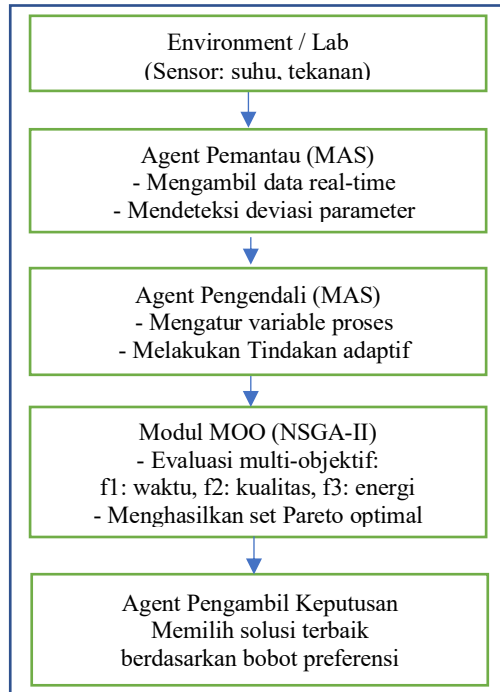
Environment / Lab
(Sensor: suhu, tekanan)

Agent Pemantau (MAS)
- Mengambil data real-time
- Mendeteksi deviasi parameter

Agent Pengendali (MAS)
- Mengatur variable proses
- Melakukan Tindakan adaptif

Modul MOO (NSGA-II)
- Evaluasi multi-objektif:
f1: waktu, f2: kualitas, f3: energi
- Menghasilkan set Pareto optimal

Agent Pengambil Keputusan
Memilih solusi terbaik
berdasarkan bobot preferensi